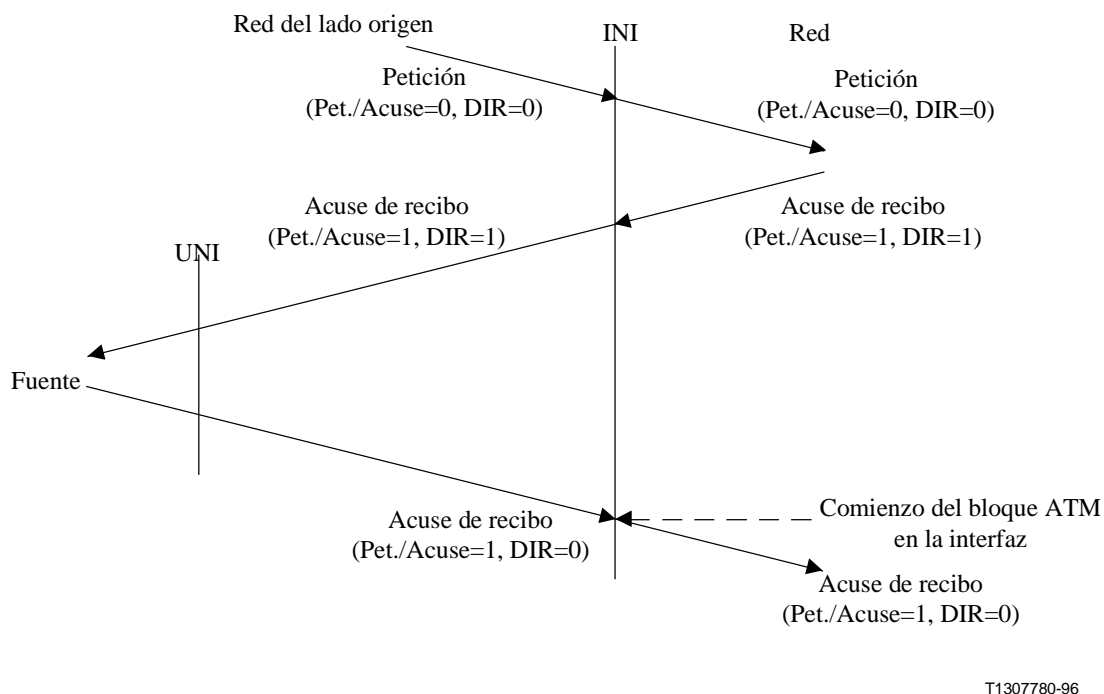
Red del lado origen

INI

Red

Petición
(Pet./Acuse=0, DIR=0)

Petición
(Pet./Acuse=0, DIR=0)

Acuse de recibo
(Pet./Acuse=1, DIR=1)

Acuse de recibo
(Pet./Acuse=1, DIR=1)

UNI

Fuente

Acuse de recibo
(Pet./Acuse=1, DIR=0)

Comienzo del bloque ATM
en la interfaz

Acuse de recibo
(Pet./Acuse=1, DIR=0)

T1307780-96